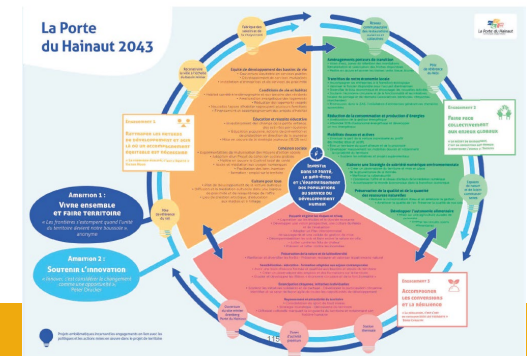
La Porte du Hainaut 2043

La Porte du Hainaut

Ambition 1 :
Vivre ensemble et faire territoire

Ambition 2 :
Soutenir l'innovation

Engagement 1

Engagement 2

Engagement 3

Investir dans le futur, le bien-être et l'épanouissement des populations au coeur du développement humain

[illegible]

115